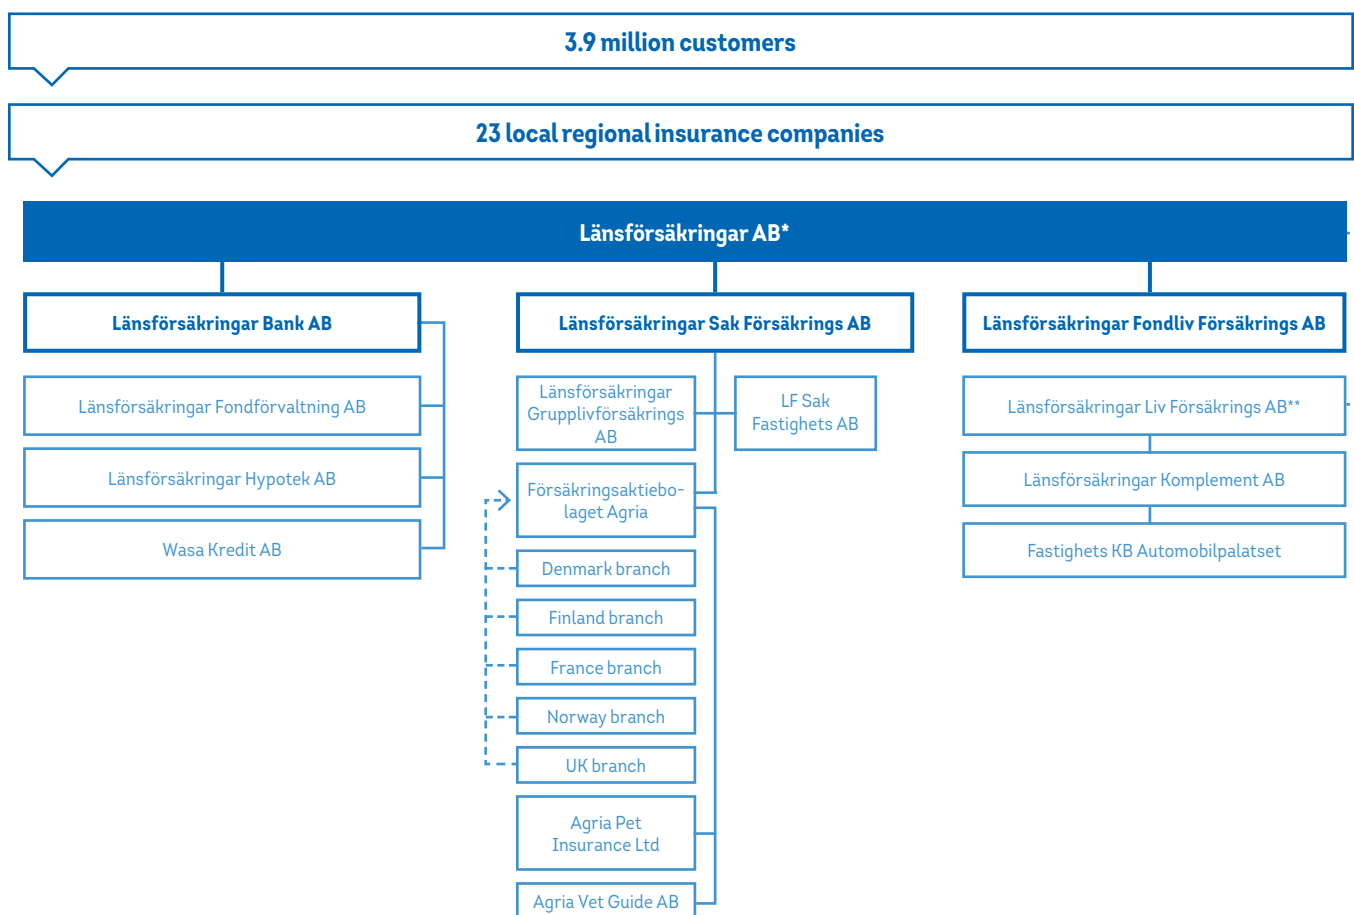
3.9 million customers

23 local regional insurance companies

Länsförsäkringar AB*

Länsförsäkringar Bank AB

Länsförsäkringar Fondförvaltning AB

Länsförsäkringar Hypotek AB

Wasa Kredit AB

Länsförsäkringar Sak Försäkrings AB

Länsförsäkringar Grupplivförsäkrings AB

LF Sak Fastighets AB

Försäkringsaktiebolaget Agria

Denmark branch

Finland branch

France branch

Norway branch

UK branch

Agria Pet Insurance Ltd

Agria Vet Guide AB

Länsförsäkringar Fondliv Försäkrings AB

Länsförsäkringar Liv Försäkrings AB**

Länsförsäkringar Komplement AB

Fastighets KB Automobilpalatset